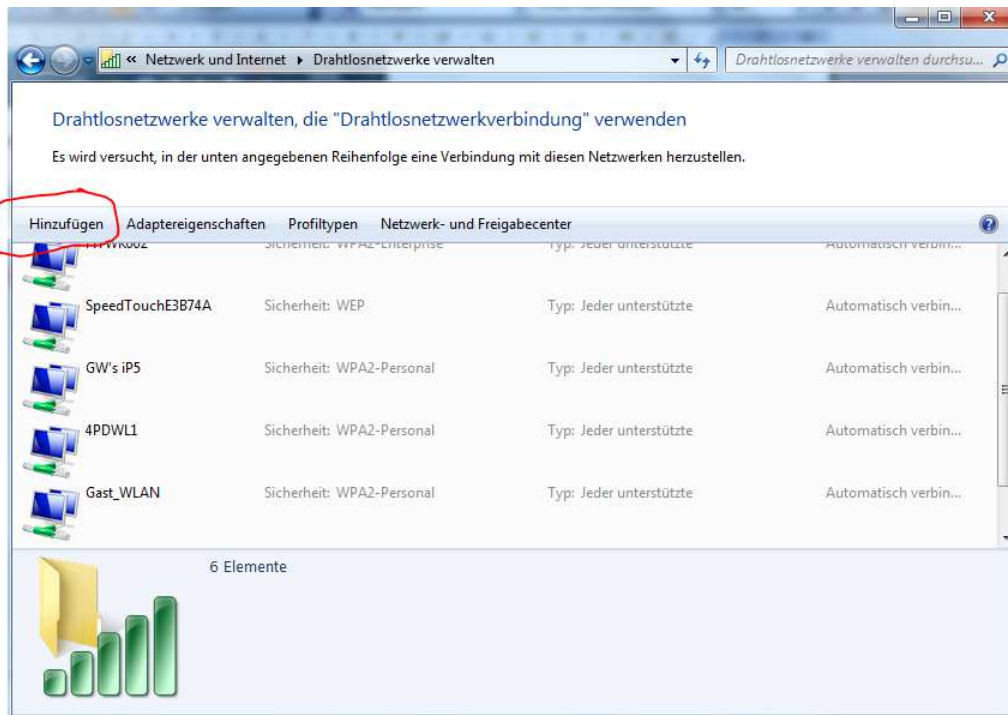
« Netzwerk und Internet ▸ Drahtlosnetzwerke verwalten

Drahtlosnetzwerke verwalten durchsu...

Drahtlosnetzwerke verwalten, die "Drahtlosnetzwerkverbindung" verwenden

Es wird versucht, in der unten angegebenen Reihenfolge eine Verbindung mit diesen Netzwerken herzustellen.

Hinzufügen Adaptereigenschaften Profiltypen Netzwerk- und Freigabecenter

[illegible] Sicherheit: WPA2-Enterprise Typ: Jeder unterstützte Automatisch verbin...

SpeedTouchE3B74A Sicherheit: WEP Typ: Jeder unterstützte Automatisch verbin...

GW's iP5 Sicherheit: WPA2-Personal Typ: Jeder unterstützte Automatisch verbin...

4PDWL1 Sicherheit: WPA2-Personal Typ: Jeder unterstützte Automatisch verbin...

Gast_WLAN Sicherheit: WPA2-Personal Typ: Jeder unterstützte Automatisch verbin...

6 Elemente